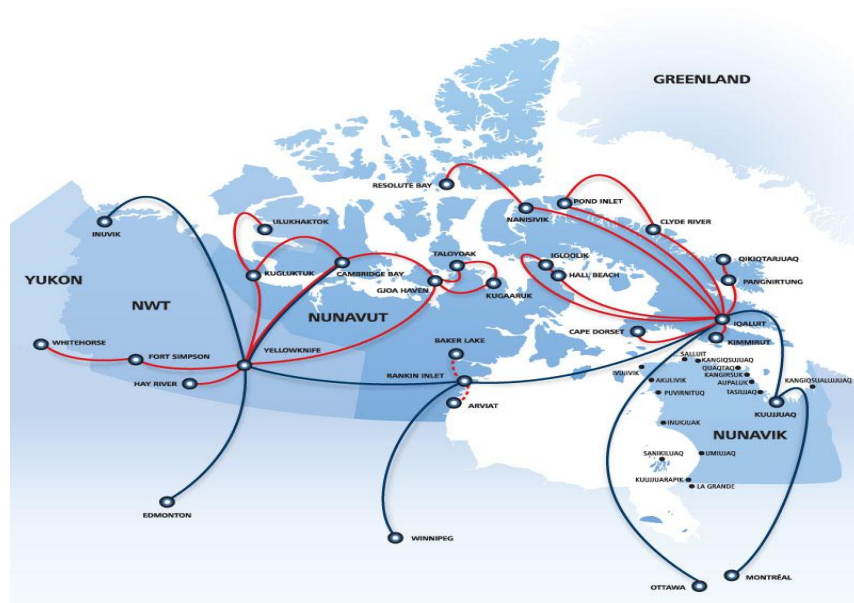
GREENLAND

RESOLUTE BAY

POND INLET

NANISIVIK

CLYDE RIVER

ULUKHAKTOK

INUVIK

IGLOOLIK

HALL BEACH

QIKIQTARJUAQ

PANGNIRTUNG

TALOYOAK

KUGLUKTUK

CAMBRIDGE BAY

GJOA HAVEN

KUGAARUK

YUKON

NWT

NUNAVUT

CAPE DORSET

IQALUIT

KIMMIRUT

WHITEHORSE

FORT SIMPSON

YELLOWKNIFE

HAY RIVER

BAKER LAKE

RANKIN INLET

ARVIAT

SALLUIT

KANGIQSUJUAQ

IVUJIVIK

QUAQTAQ

KANGIRSUK

AKULIVIK

AUPALUK

PUVIRNITUQ

TASIUJAQ

KANGIQSUALUJJUAQ

KUUJJUAQ

INUKJUAK

NUNAVIK

SANIKILUAQ

UMIUJAQ

KUUJJUARAPIK

LA GRANDE

EDMONTON

WINNIPEG

OTTAWA

MONTRÉAL